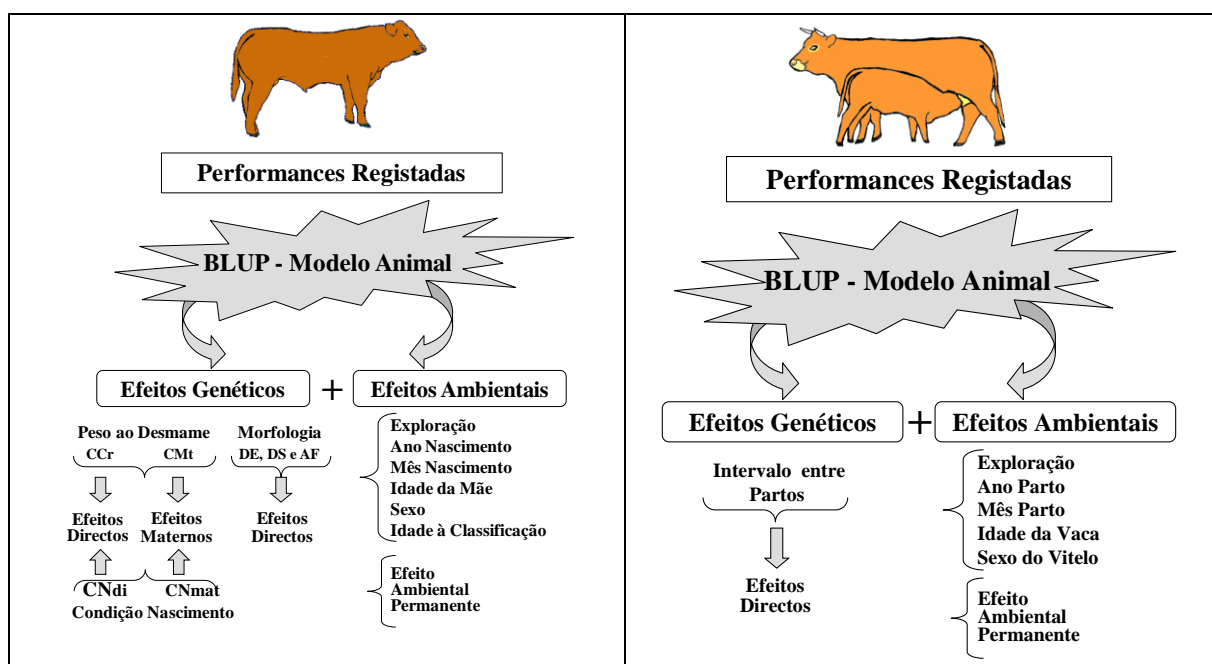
Performances Registadas

BLUP - Modelo Animal

Efeitos Genéticos + Efeitos Ambientais

Peso ao Desmame
CCr CMt

Morfologia
DE, DS e AF

Efeitos Directos

Efeitos Maternos

Efeitos Directos

CNdi CNmat
Condição Nascimento

Exploração
Ano Nascimento
Mês Nascimento
Idade da Mãe
Sexo
Idade à Classificação

Efeito Ambiental Permanente

Performances Registadas

BLUP - Modelo Animal

Efeitos Genéticos + Efeitos Ambientais

Intervalo entre Partos

Efeitos Directos

Exploração
Ano Parto
Mês Parto
Idade da Vaca
Sexo do Vitelo

Efeito Ambiental Permanente